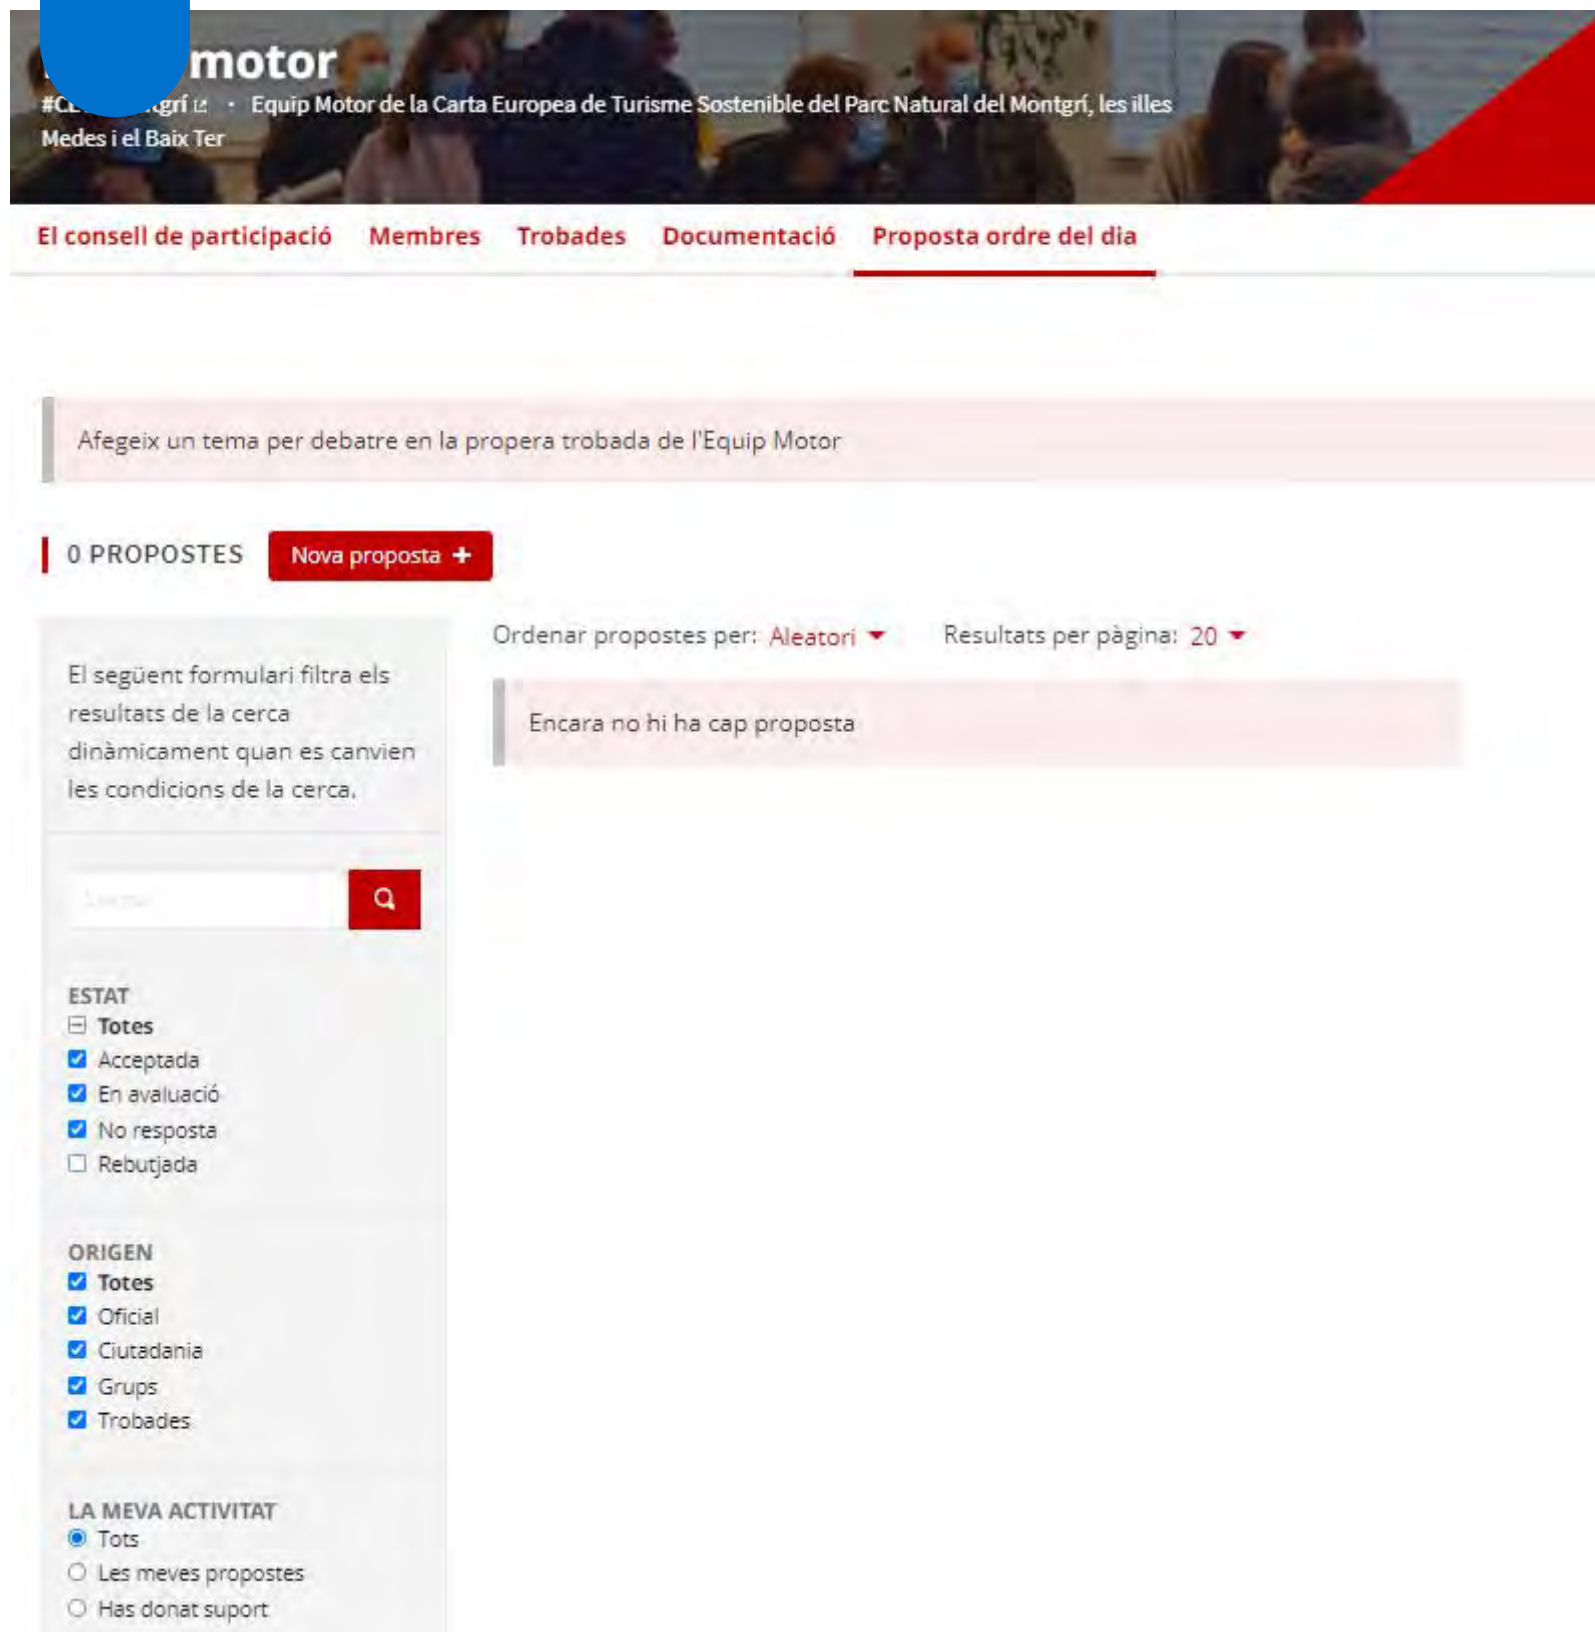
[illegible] motor

#C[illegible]grí · Equip Motor de la Carta Europea de Turisme Sostenible del Parc Natural del Montgrí, les illes Medes i el Baix Ter

El consell de participació Membres Trobades Documentació Proposta ordre del dia

Afegeix un tema per debatre en la propera trobada de l'Equip Motor

0 PROPOSTES Nova proposta +

Ordenar propostes per: Aleatori Resultats per pàgina: 20

El següent formulari filtra els resultats de la cerca dinàmicament quan es canvien les condicions de la cerca.

Encara no hi ha cap proposta

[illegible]

ESTAT
Totes
Acceptada
En avaluació
No resposta
Rebutjada

ORIGEN
Totes
Oficial
Ciutadania
Grups
Trobades

LA MEVA ACTIVITAT
Tots
Les meves propostes
Has donat suport